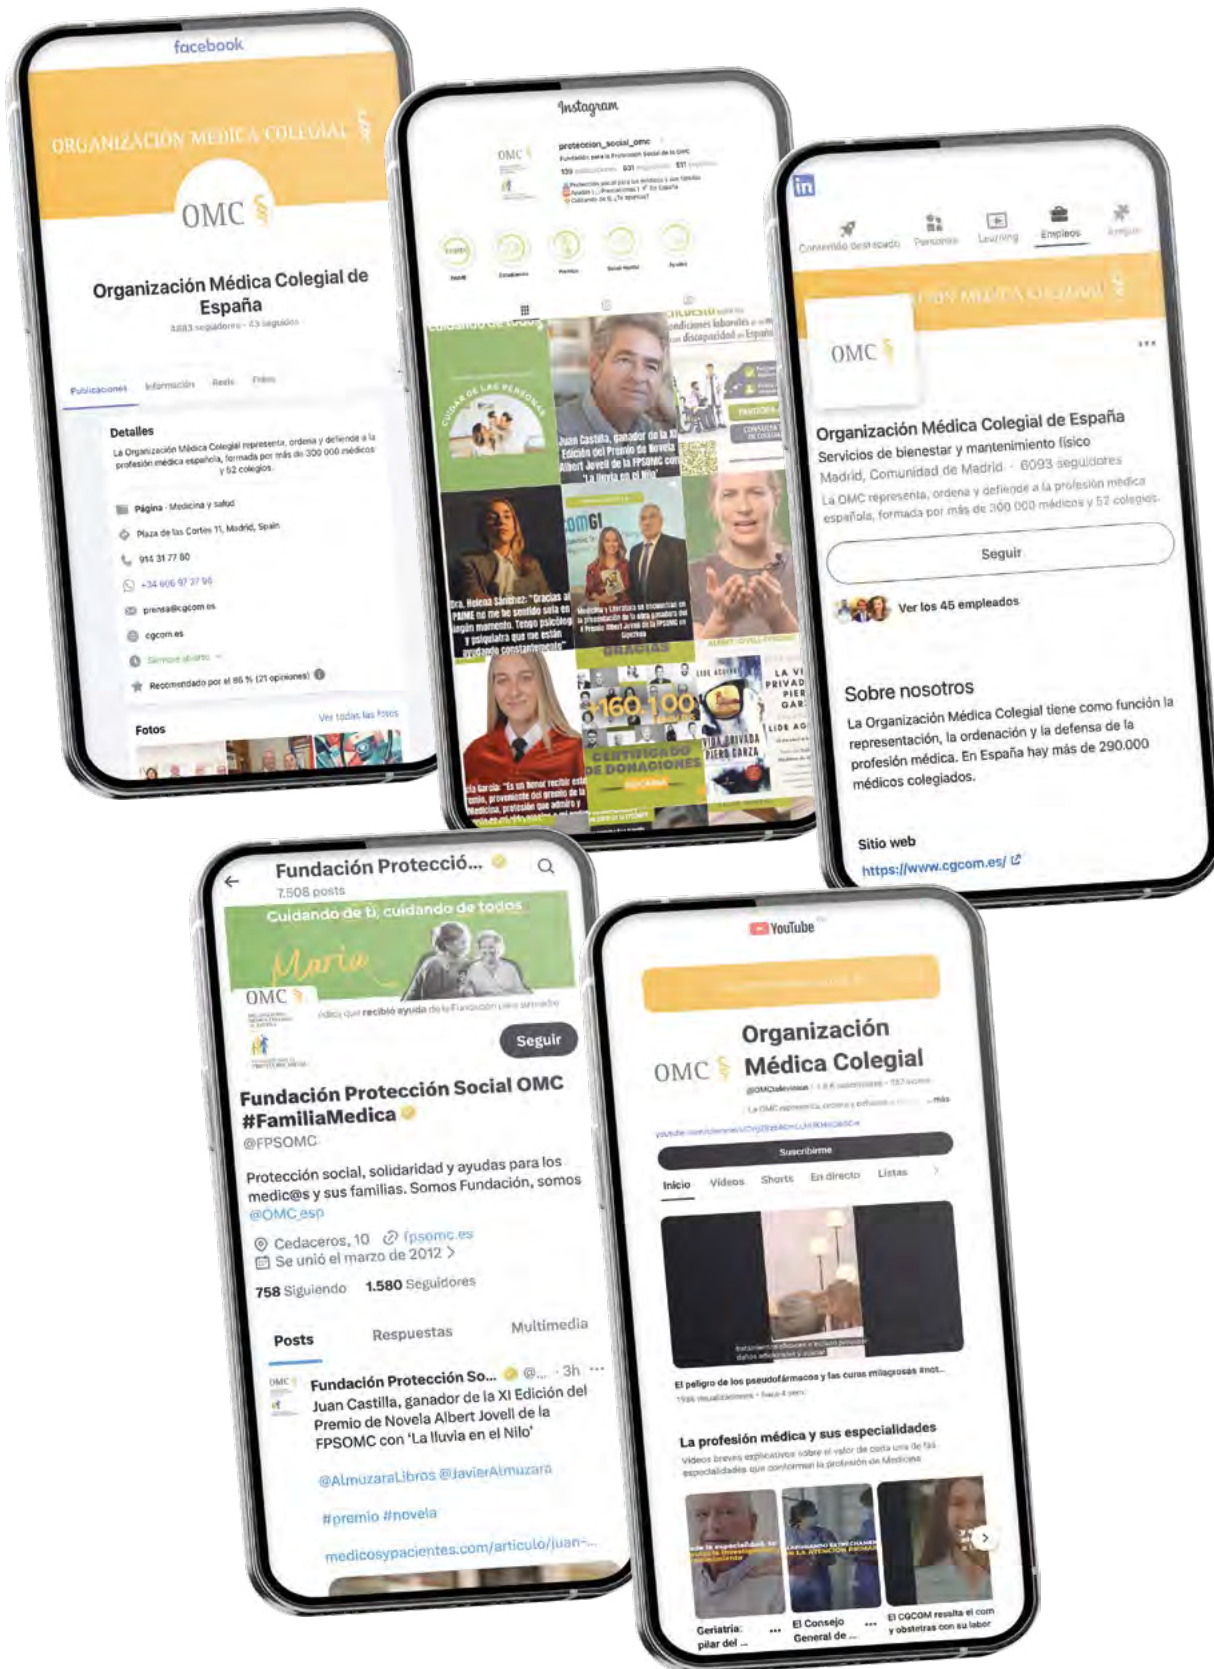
facebook

ORGANIZACIÓN MÉDICA COLEGIAL

OMC

Organización Médica Colegial de España

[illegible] seguidores · 43 seguidos

Publicaciones Información Reels Fotos

Detalles

La Organización Médica Colegial representa, ordena y defiende a la profesión médica española, formada por más de 300 000 médicos y 52 colegios.

Página · Medicina y salud

Plaza de las Cortes 11, Madrid, Spain

914 31 77 80

+34 606 97 27 95

prensa@cgcom.es

cgcom.es

Siempre abierto

Recomendado por el 86 % (21 opiniones)

Fotos

Ver todas las fotos

Instagram

proteccion_social_omc

OMC

Juan Castilla, ganador de la XI Edición del Premio de Novela Albert Jovell de la FPSOMC con 'La lluvia en el Nilo'

Dra. Helena Sánchez: "Gracias al PAIME no me he sentido sola en ningún momento. Tengo psicólogo y psiquiatra que me están ayudando constantemente"

+160.100

CERTIFICADO DE DONACIONES

GRACIAS

LA VIDA PRIVADA

in

Contenido destacado Personas Learning Empleos

OMC

Organización Médica Colegial de España

Servicios de bienestar y mantenimiento físico

Madrid, Comunidad de Madrid · 6093 seguidores

La OMC representa, ordena y defiende a la profesión médica española, formada por más de 300 000 médicos y 52 colegios.

Seguir

Ver los 45 empleados

Sobre nosotros

La Organización Médica Colegial tiene como función la representación, la ordenación y la defensa de la profesión médica. En España hay más de 290.000 médicos colegiados.

Sitio web

https://www.cgcom.es/

Fundación Protecció...

7.508 posts

Cuidando de ti, cuidando de todos

María

OMC

Seguir

Fundación Protección Social OMC #FamiliaMedica

@FPSOMC

Protección social, solidaridad y ayudas para los medic@s y sus familias. Somos Fundación, somos @OMC_esp

Cedaceros, 10 fpsomc.es

Se unió el marzo de 2012

758 Siguiendo 1.580 Seguidores

Posts Respuestas Multimedia

Fundación Protección So... @... · 3h

Juan Castilla, ganador de la XI Edición del Premio de Novela Albert Jovell de la FPSOMC con 'La lluvia en el Nilo'

@AlmuzaraLibros @JavierAlmuzara

#premio #novela

medicosypacientes.com/articulo/juan-...

YouTube

OMC

Organización Médica Colegial

Suscribirme

Inicio Vídeos Shorts En directo Listas

El peligro de los pseudofármacos y las curas milagrosas #not...

La profesión médica y sus especialidades

Geriatría: pilar del ...

El Consejo General de ...

El CGCOM resalta el com y obstetras con su labor